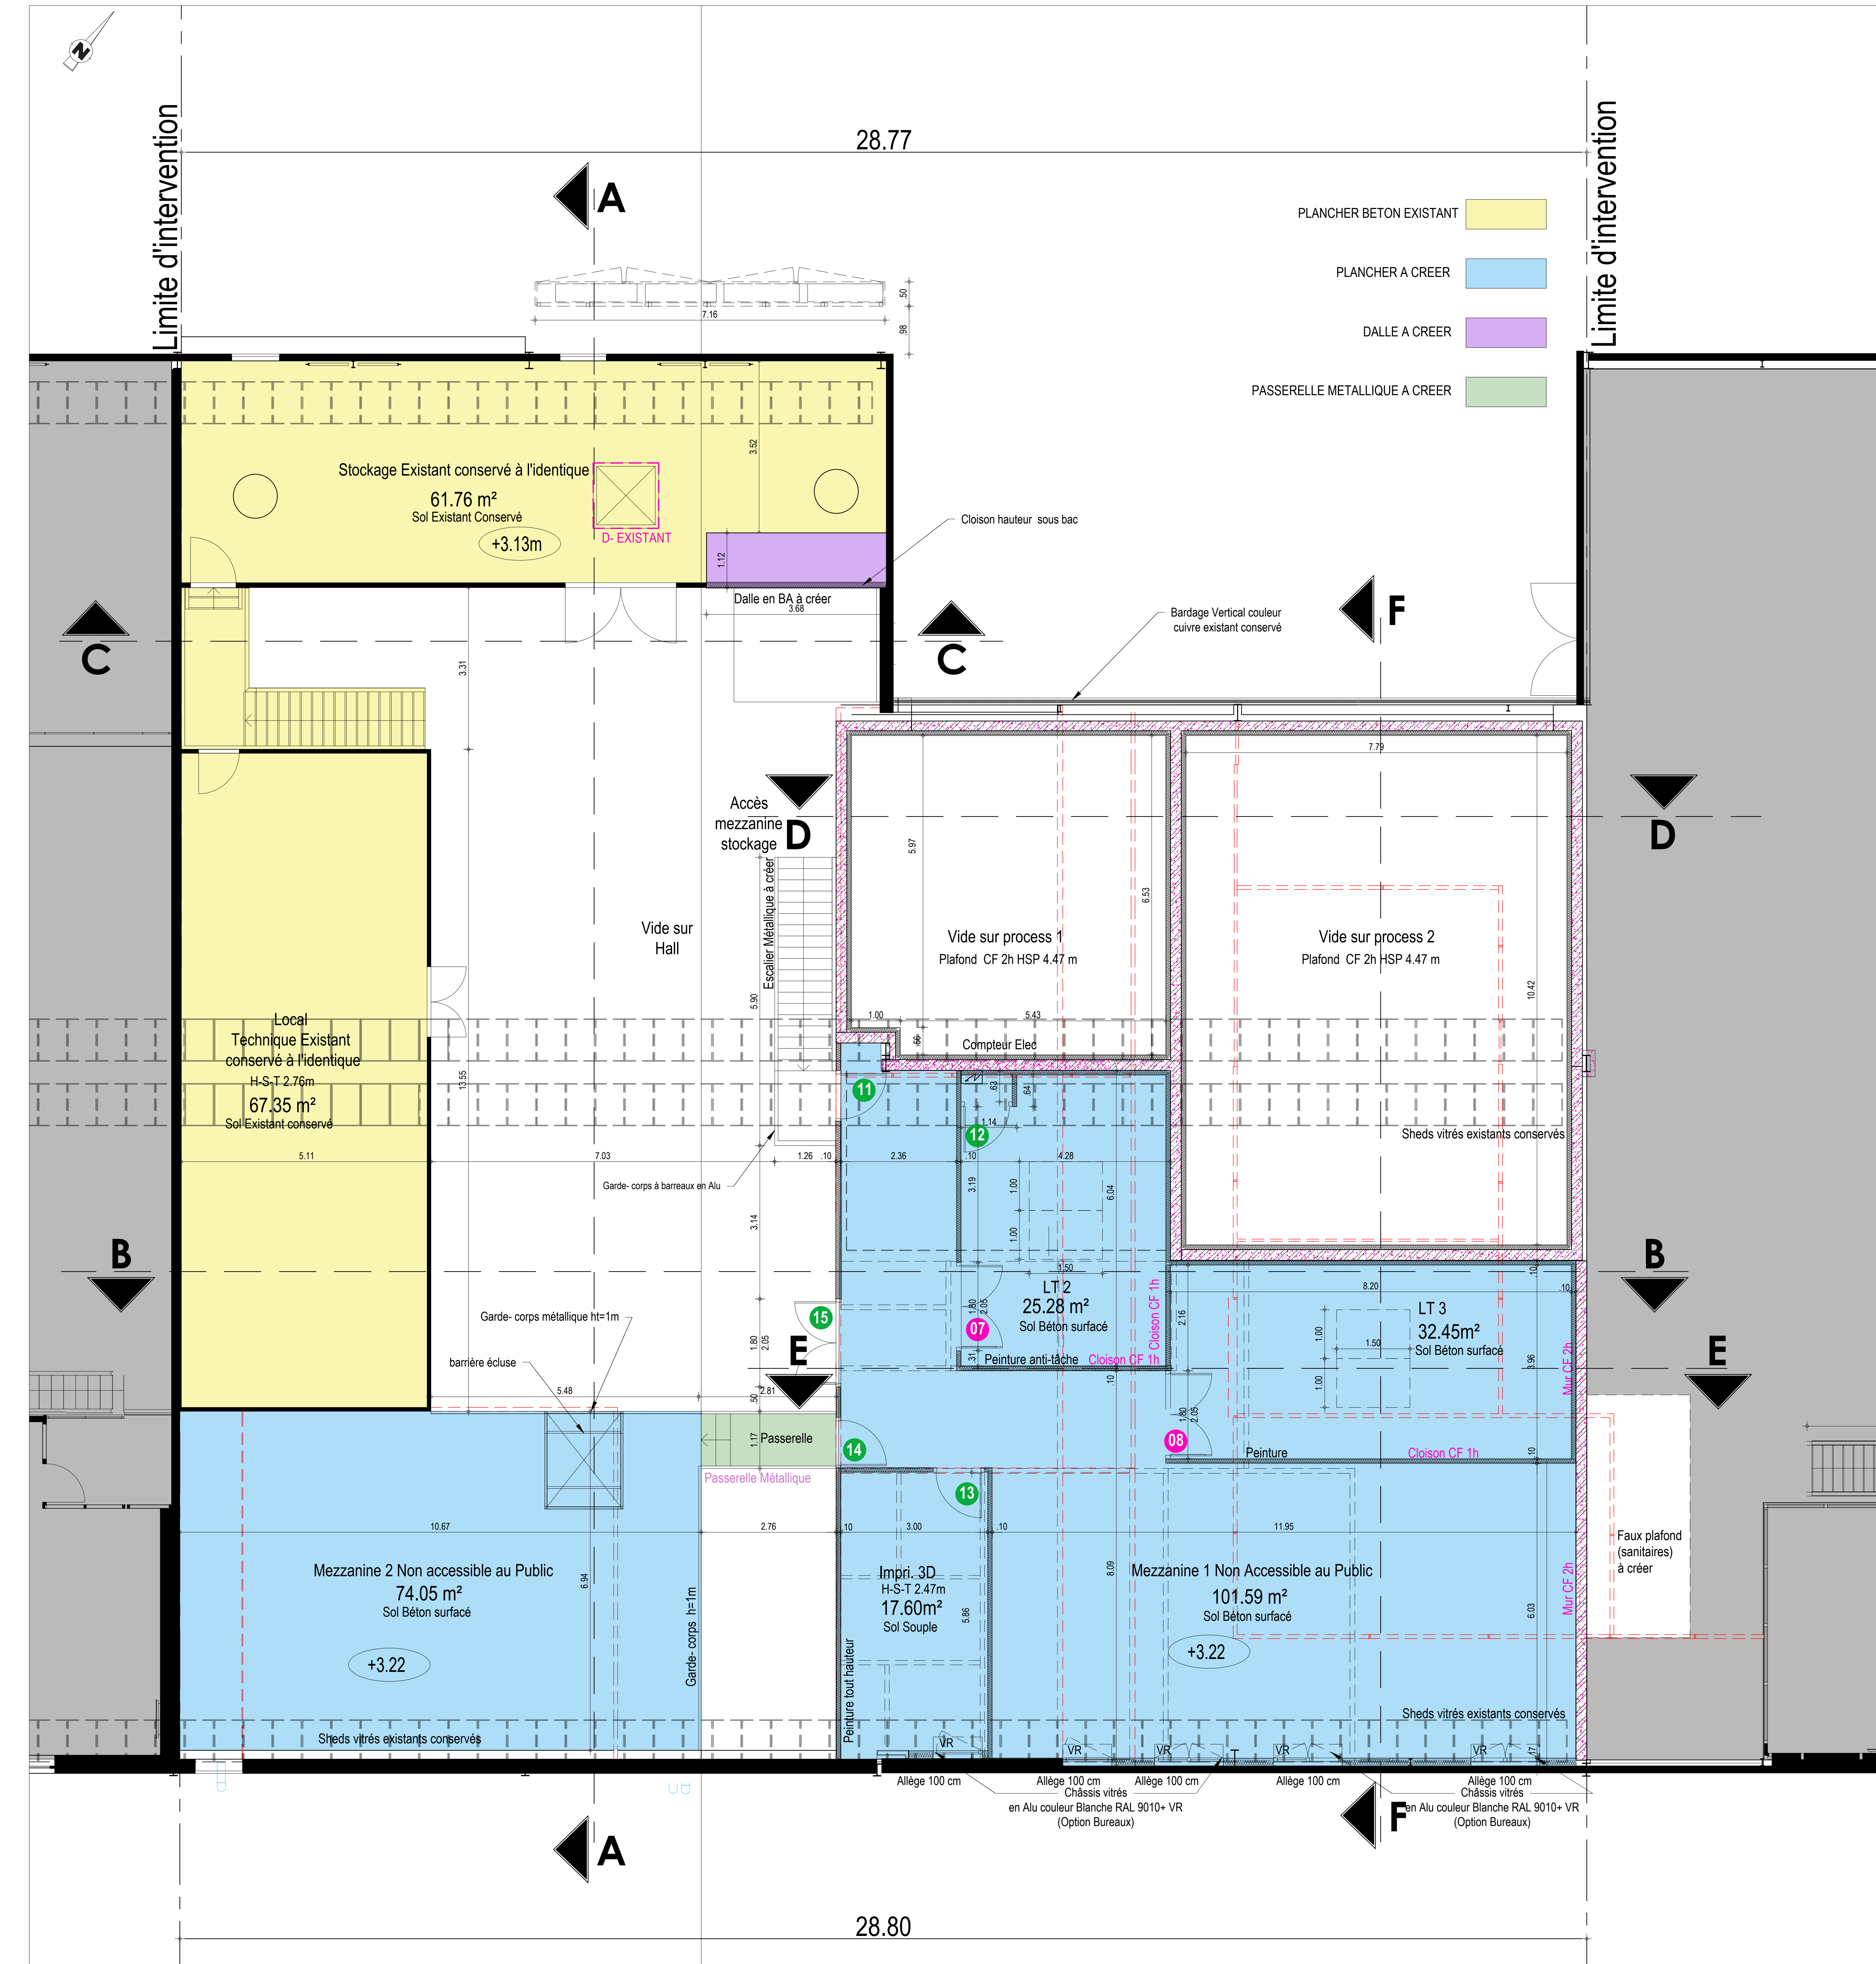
N

Limite d'intervention

28.77

A

Limite d'intervention

PLANCHER BETON EXISTANT

PLANCHER A CREER

DALLE A CREER

PASSERELLE METALLIQUE A CREER

7.16
.50
.98

3.52

Stockage Existant conservé à l'identique
61.76 m²
Sol Existant Conservé
+3.13m

D- EXISTANT

1.12

Cloison hauteur sous bac

Dalle en BA à créer
3.68

C

C

3.31

Bardage Vertical couleur cuivre existant conservé

F

7.79

Accès mezzanine stockage

D

D

5.97

6.53

Escalier Métallique à créer

Vide sur Hall

Vide sur process 1
Plafond CF 2h HSP 4.47 m

Vide sur process 2
Plafond CF 2h HSP 4.47 m

10.42

5.90

1.00
5.43
.66
Compteur Elec

Local Technique Existant conservé à l'identique
H-S-T 2.76m
67.35 m²
Sol Existant conservé

13.55

11

.63
.64
1.14

12

Sheds vitrés existants conservés

5.11
7.03
1.26 .10
2.36
.10
4.28

3.19
1.00
6.04
1.00

Garde- corps à barreaux en Alu

3.14

B

B

1.50
LT 2
25.28 m²
Sol Béton surfacé

1.80
2.05

07

Cloison CF 1h

2.16

8.20
.10
.10

LT 3
32.45m²
Sol Béton surfacé

1.00
1.50
1.00

3.96

Mur CF 2h

Garde- corps métallique ht=1m

15

1.80
2.05

E

E

barrière écluse

5.48

.31
Peinture anti-tâche
Cloison CF 1h

.10

.50
2.81

1.17
Passerelle

14

Passerelle Métallique

1.80
2.05

08

Peinture

Cloison CF 1h
.10

13

10.67
2.76
.10
3.00
.10
11.95

Faux plafond (sanitaires) à créer

Mezzanine 2 Non accessible au Public
74.05 m²
Sol Béton surfacé

6.94

+3.22

Garde- corps h=1m

Impri. 3D
H-S-T 2.47m
17.60m²
Sol Souple

5.86

8.09

Mezzanine 1 Non Accessible au Public
101.59 m²
Sol Béton surfacé

+3.22

6.03

Mur CF 2h

Peinture tout hauteur

Sheds vitrés existants conservés

Sheds vitrés existants conservés

VR
VR
VR
VR
VR
.17

Allège 100 cm
Allège 100 cm
Châssis vitrés
en Alu couleur Blanche RAL 9010+ VR
(Option Bureaux)
Allège 100 cm
Allège 100 cm
Allège 100 cm
Châssis vitrés
en Alu couleur Blanche RAL 9010+ VR
(Option Bureaux)

A

F

28.80